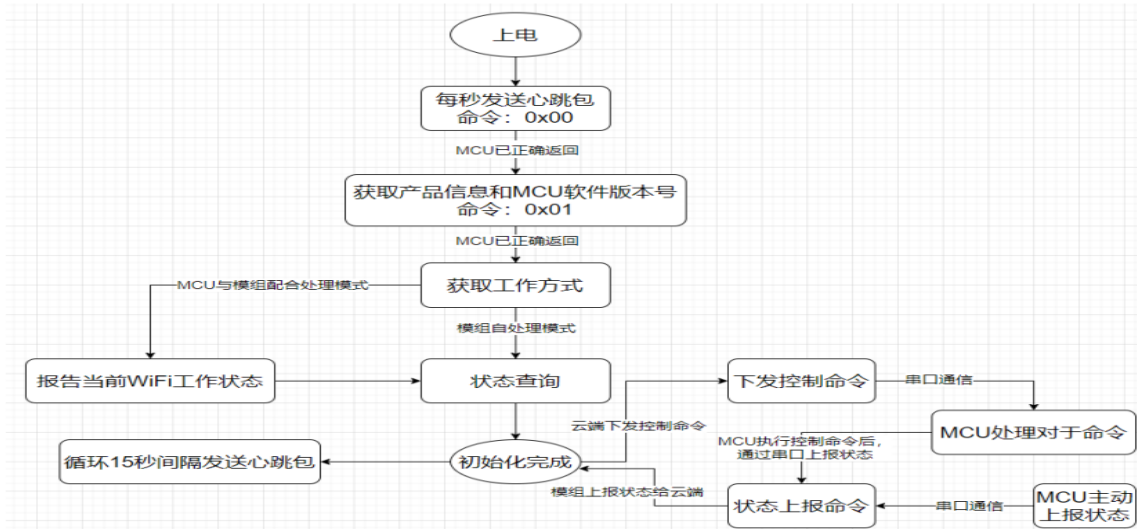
上电

每秒发送心跳包
命令：0x00

MCU已正确返回

获取产品信息和MCU软件版本号
命令：0x01

MCU已正确返回

获取工作方式

MCU与模组配合处理模式

模组自处理模式

报告当前WiFi工作状态

状态查询

下发控制命令

串口通信

MCU处理对于命令

云端下发控制命令

MCU执行控制命令后，
通过串口上报状态

循环15秒间隔发送心跳包

初始化完成

模组上报状态给云端

状态上报命令

串口通信

MCU主动
上报状态